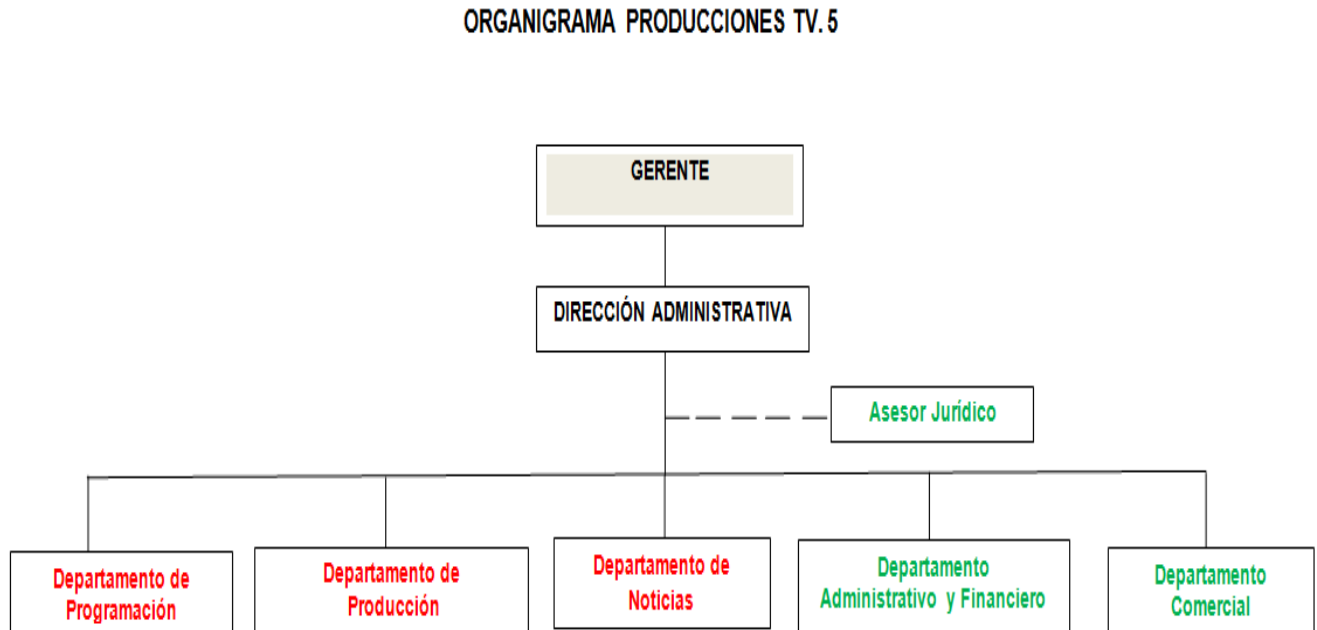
ORGANIGRAMA PRODUCCIONES TV. 5

GERENTE

DIRECCIÓN ADMINISTRATIVA

Asesor Jurídico

Departamento de Programación

Departamento de Producción

Departamento de Noticias

Departamento Administrativo y Financiero

Departamento Comercial